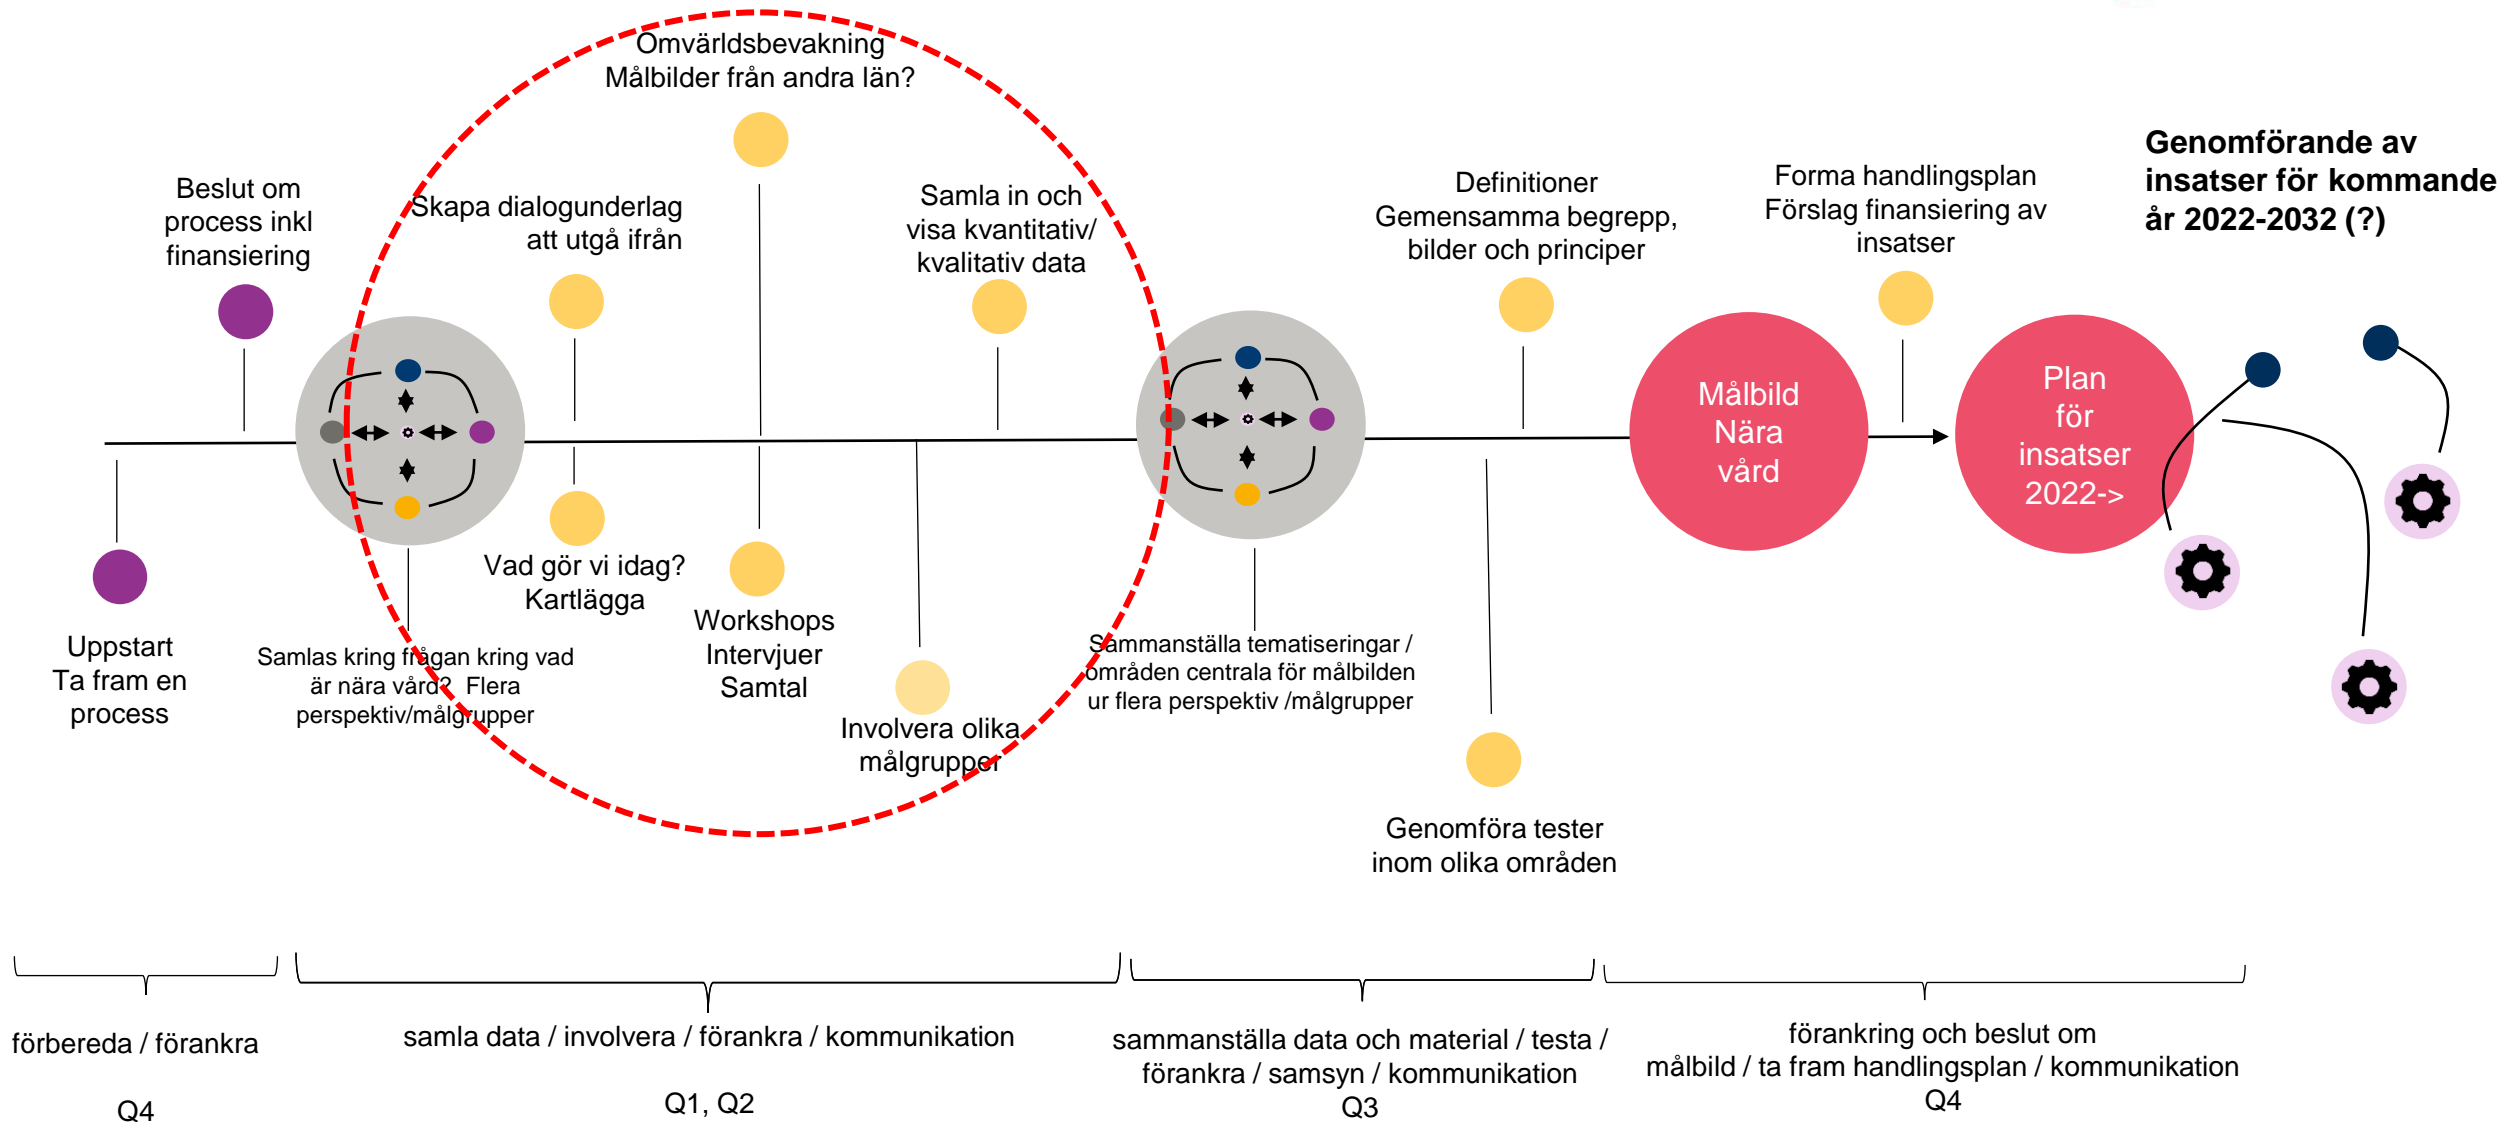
Omvärldsbevakning
Målbilder från andra län?

Beslut om process inkl finansiering

Skapa dialogunderlag att utgå ifrån

Samla in och visa kvantitativ/ kvalitativ data

Definitioner
Gemensamma begrepp, bilder och principer

Forma handlingsplan
Förslag finansiering av insatser

Genomförande av insatser för kommande år 2022-2032 (?)

Målbild Nära vård

Plan för insatser 2022->

Uppstart
Ta fram en process

Samlas kring frågan kring vad är nära vård? Flera perspektiv/målgrupper

Vad gör vi idag?
Kartlägga

Workshops
Intervjuer
Samtal

Involvera olika målgrupper

Sammanställa tematiseringar / områden centrala för målbilden ur flera perspektiv /målgrupper

Genomföra tester inom olika områden

förbereda / förankra

Q4

samla data / involvera / förankra / kommunikation

Q1, Q2

sammanställa data och material / testa / förankra / samsyn / kommunikation
Q3

förankring och beslut om målbild / ta fram handlingsplan / kommunikation
Q4